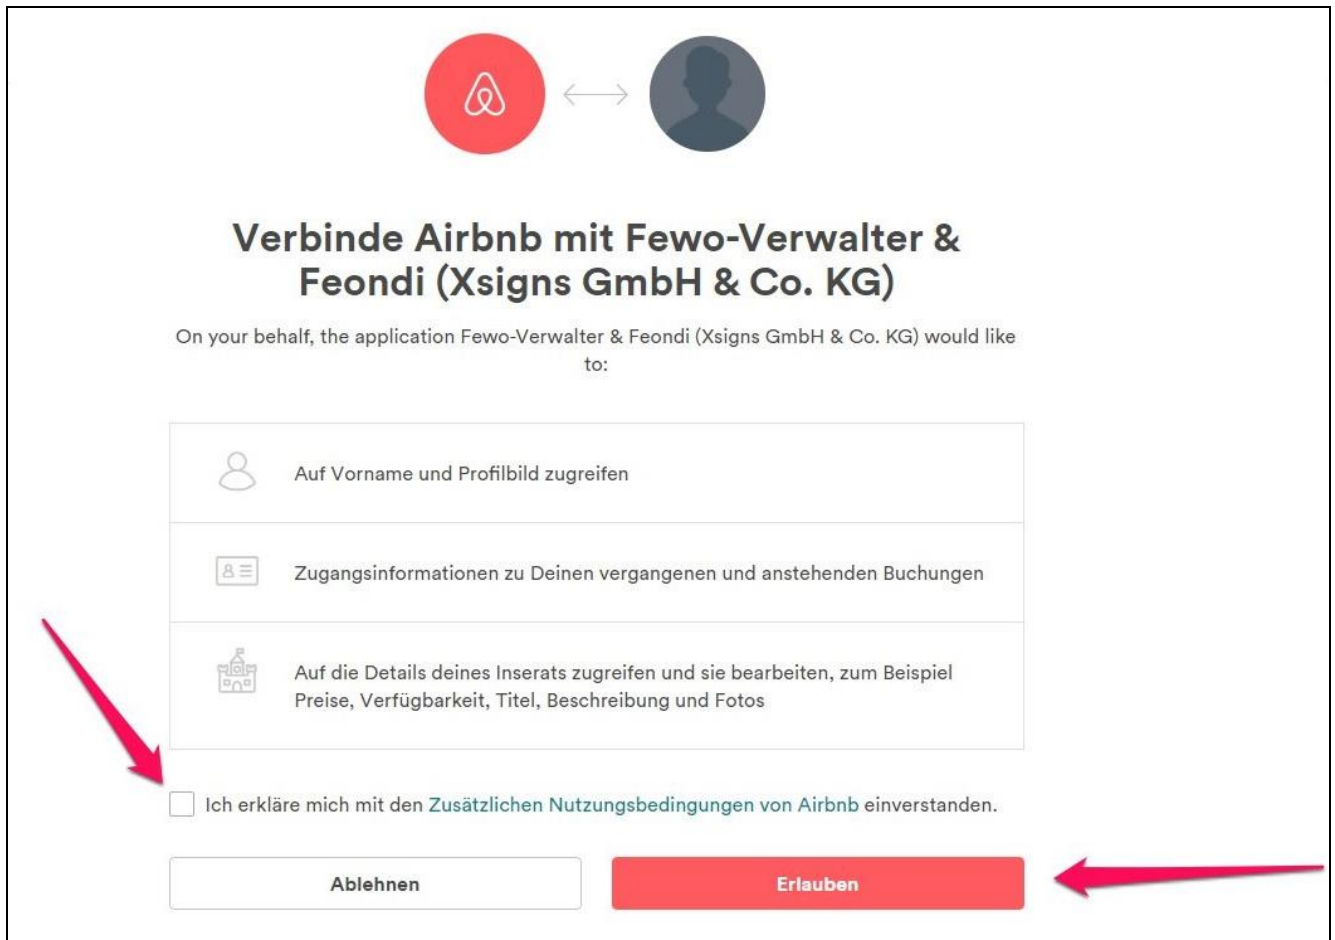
Verbinde Airbnb mit Fewo-Verwalter & Feondi (Xsigns GmbH & Co. KG)

On your behalf, the application Fewo-Verwalter & Feondi (Xsigns GmbH & Co. KG) would like to:

Auf Vorname und Profilbild zugreifen

Zugangsinformationen zu Deinen vergangenen und anstehenden Buchungen

Auf die Details deines Inserats zugreifen und sie bearbeiten, zum Beispiel Preise, Verfügbarkeit, Titel, Beschreibung und Fotos

Ich erkläre mich mit den Zusätzlichen Nutzungsbedingungen von Airbnb einverstanden.

Ablehnen

Erlauben